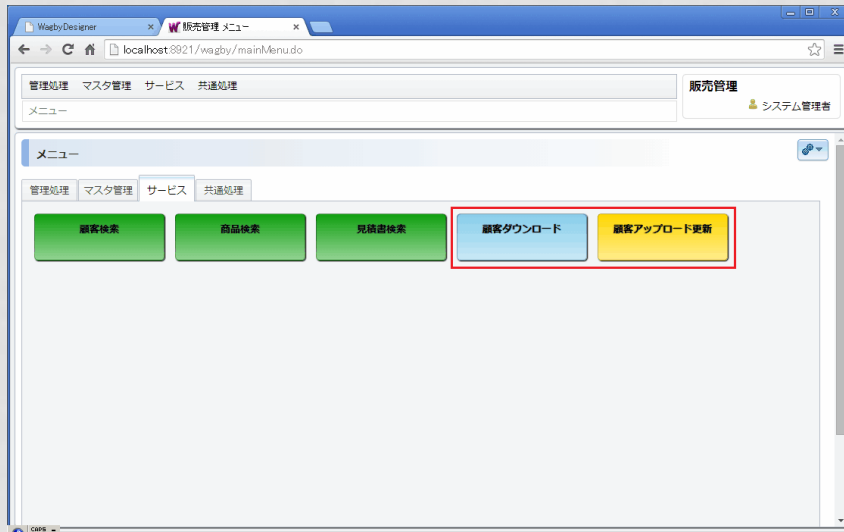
WagbyDesigner ×
販売管理 メニュー ×

localhost:8921/wagby/mainMenu.do

管理処理 マスタ管理 サービス 共通処理
メニュー

販売管理
システム管理者

メニュー

管理処理 マスタ管理 サービス 共通処理

顧客検索
商品検索
見積書検索
顧客ダウンロード
顧客アップロード更新

CAPS